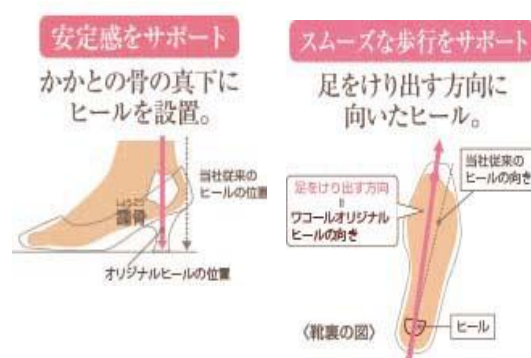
安定感をサポート

かかとの骨の真下にヒールを設置。

当社従来のヒールの位置

しょうこつ
踵骨

オリジナルヒールの位置

スムーズな歩行をサポート

足をけり出す方向に向いたヒール。

当社従来のヒールの向き

足をけり出す方向
||
ワコールオリジナルヒールの向き

《靴裏の図》

ヒール